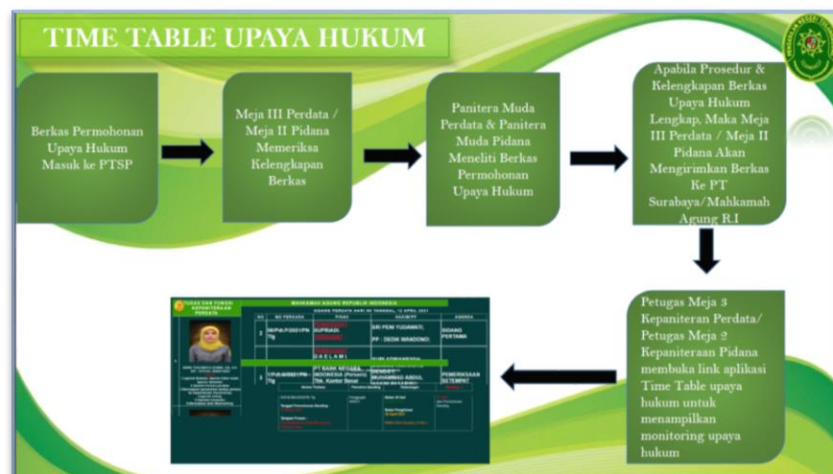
TIME TABLE UPAYA HUKUM

Berkas Permohonan Upaya Hukum Masuk ke PTSP

Meja III Perdata / Meja II Pidana Memeriksa Kelengkapan Berkas

Panitera Muda Perdata & Panitera Muda Pidana Meneliti Berkas Permohonan Upaya Hukum

Apabila Prosedur & Kelengkapan Berkas Upaya Hukum Lengkap, Maka Meja III Perdata / Meja II Pidana Akan Mengirimkan Berkas Ke PT Surabaya/Mahkamah Agung R.I

Petugas Meja 3 Kepaniteran Perdata/ Petugas Meja 2 Kepaniteraan Pidana membuka link aplikasi Time Table upaya hukum untuk menampilkan monitoring upaya hukum

MAHKAMAH AGUNG REPUBLIK INDONESIA

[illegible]

| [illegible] | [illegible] | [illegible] | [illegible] | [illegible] |
|---|---|---|---|---|
| 2 | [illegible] | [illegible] | SRI PENI YUDAWATI, PP : DEDIK WARDONO | SIDANG PERTAMA |
| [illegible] | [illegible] | PT BANK MEGA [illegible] Tbk. Kantor Besar | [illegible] | PEMERIKSAAN SETEMPAT |